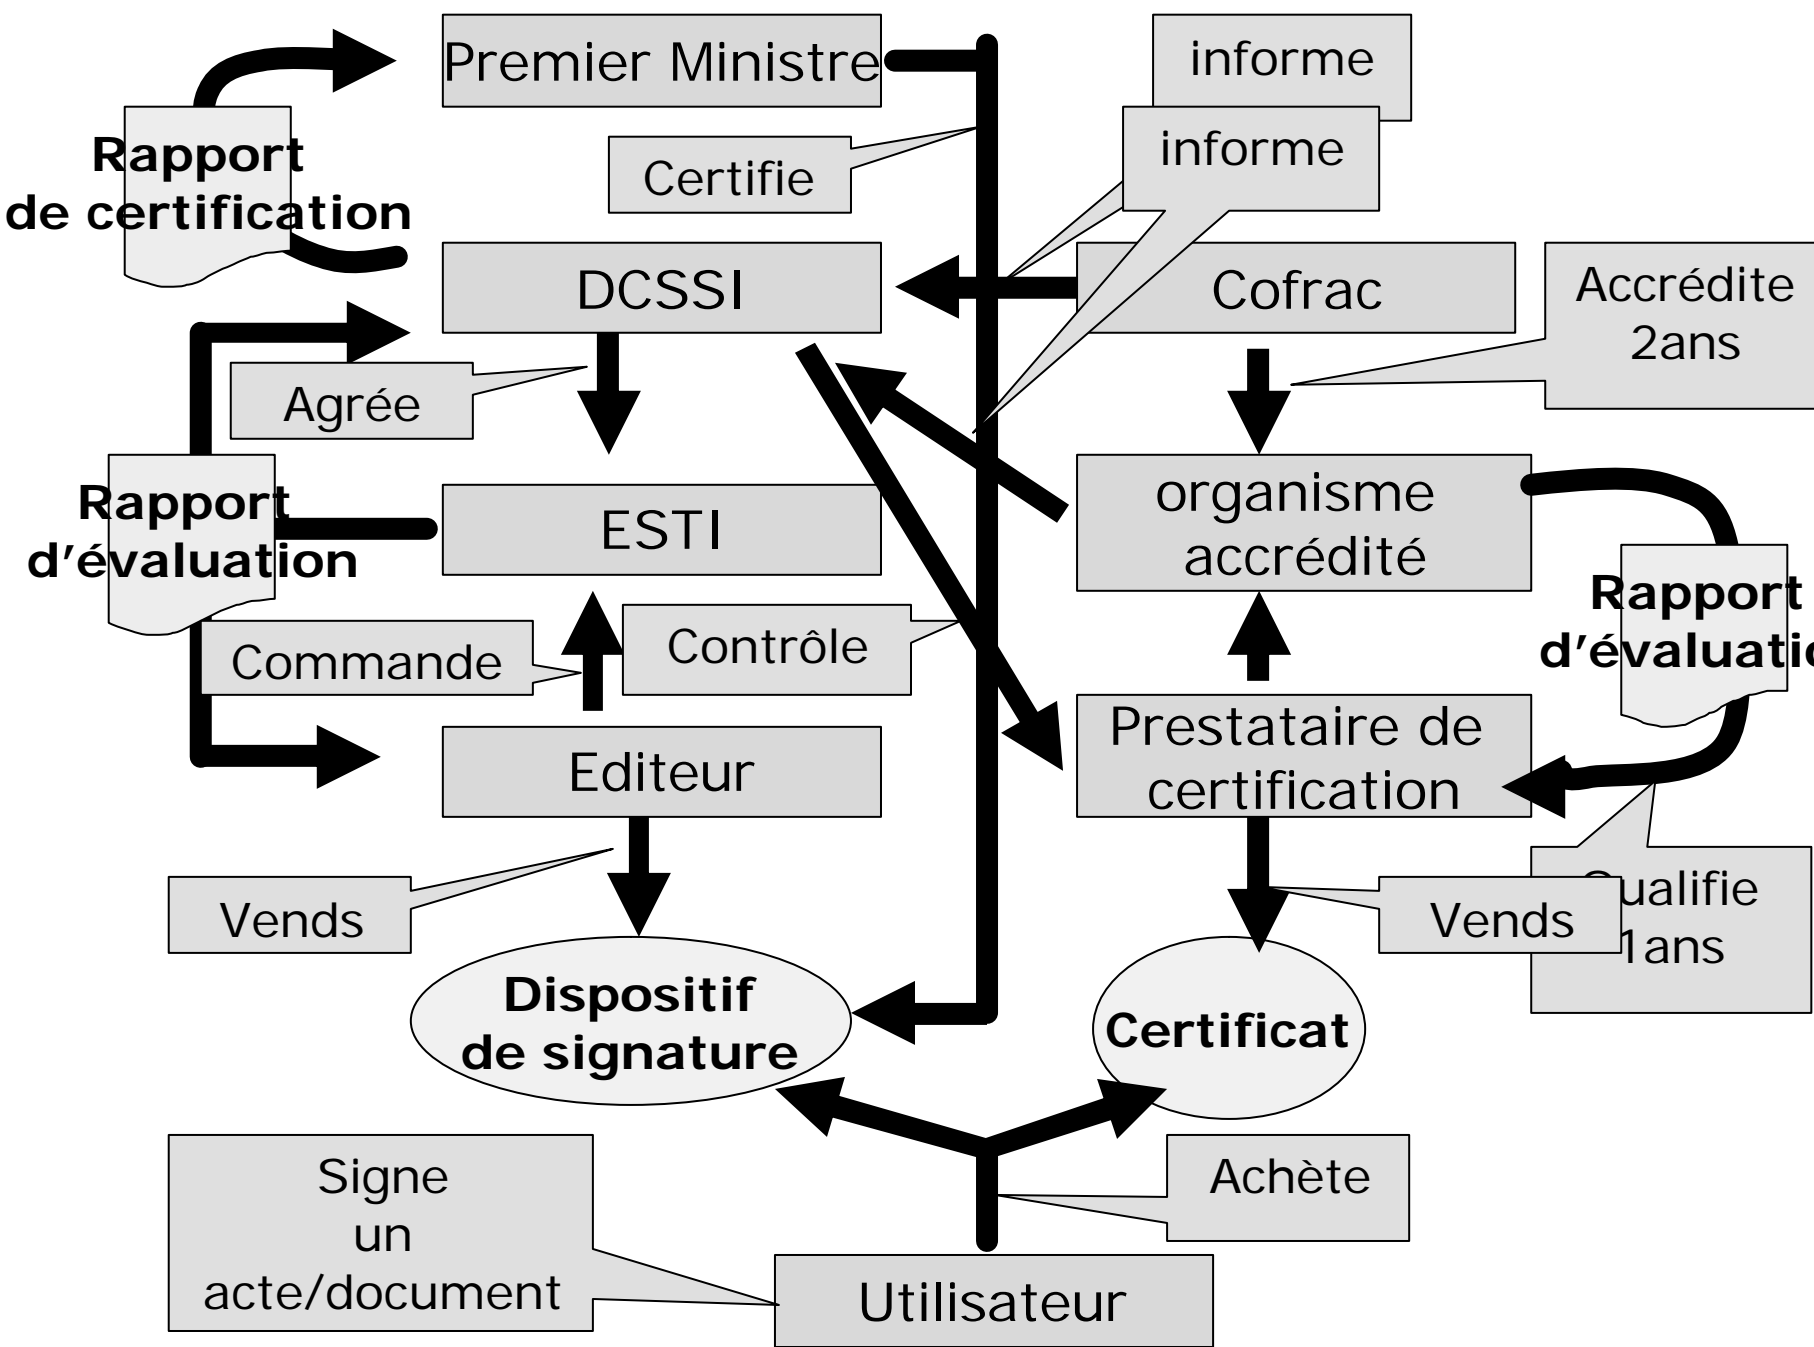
Premier Ministre

informe

informe

Rapport de certification

Certifie

DCSSI

Cofrac

Accrédite 2ans

Agrée

Rapport d'évaluation

ESTI

organisme accrédité

Rapport d'évaluati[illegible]

Commande

Contrôle

Editeur

Prestataire de certification

Vends

Vends

Qualifie 1ans

Dispositif de signature

Certificat

Signe un acte/document

Achète

Utilisateur